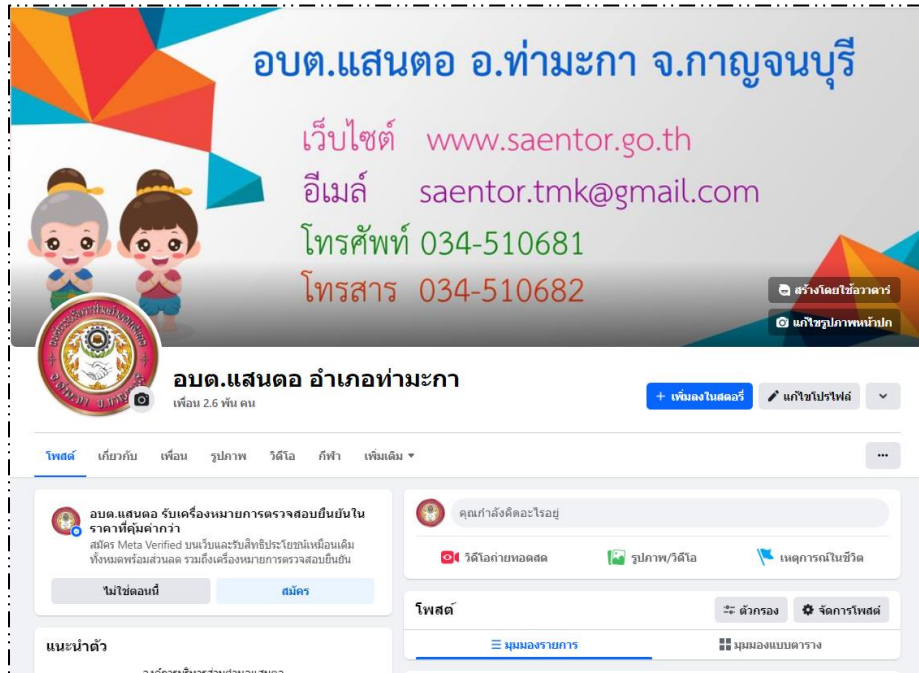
อบต.แสนตอ อ.ท่ามะกา จ.กาญจนบุรี
เว็บไซต์ www.saentor.go.th
อีเมล์ saentor.tmk@gmail.com
โทรศัพท์ 034-510681
โทรสาร 034-510682

สร้างโดยใช้อวาตาร์
แก้ไขรูปภาพหน้าปก

อบต.แสนตอ อำเภอท่ามะกา
เพื่อน 2.6 พัน คน

+ เพิ่มลงในสตอรี่
แก้ไขโปรไฟล์

โพสต์ เกี่ยวกับ เพื่อน รูปภาพ วิดีโอ กีฬา เพิ่มเติม ▾

...

อบต.แสนตอ รับเครื่องหมายการตรวจสอบยืนยันในราคาที่คุ้มค่ากว่า
สมัคร Meta Verified บนเว็บและรับสิทธิประโยชน์เหมือนเดิมทั้งหมดพร้อมส่วนลด รวมถึงเครื่องหมายการตรวจสอบยืนยัน

ไม่ใช่ตอนนี้
สมัคร

แนะนำตัว
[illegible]

คุณกำลังคิดอะไรอยู่
วิดีโอถ่ายทอดสด
รูปภาพ/วิดีโอ
เหตุการณ์ในชีวิต

โพสต์
ตัวกรอง
จัดการโพสต์
มุมมองรายการ
มุมมองแบบตาราง